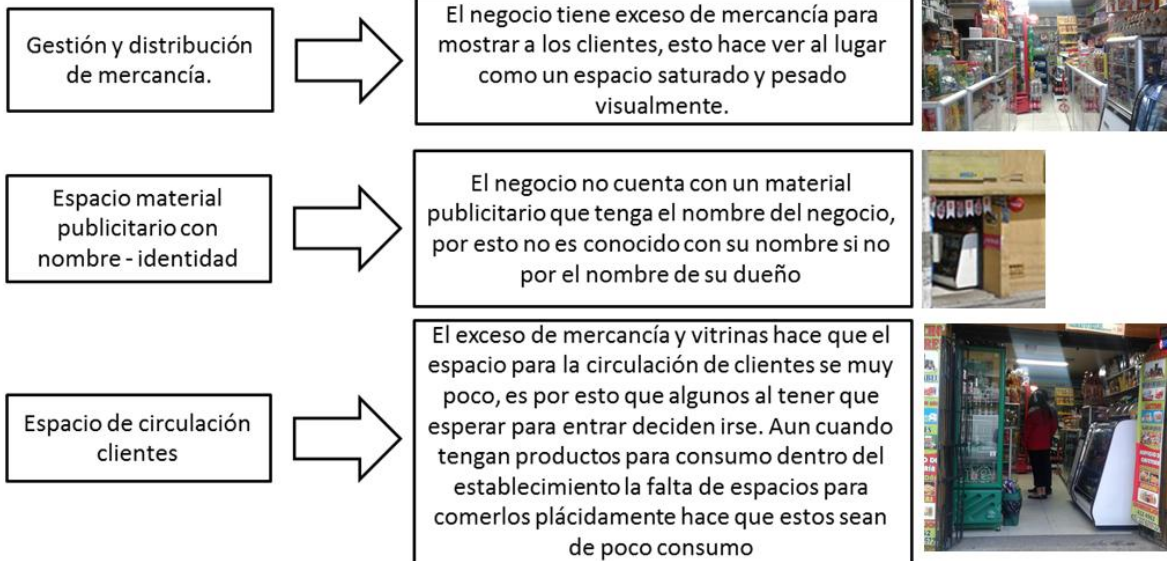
Gestión y distribución de mercancía.

El negocio tiene exceso de mercancía para mostrar a los clientes, esto hace ver al lugar como un espacio saturado y pesado visualmente.

Espacio material publicitario con nombre - identidad

El negocio no cuenta con un material publicitario que tenga el nombre del negocio, por esto no es conocido con su nombre si no por el nombre de su dueño

Espacio de circulación clientes

El exceso de mercancía y vitrinas hace que el espacio para la circulación de clientes se muy poco, es por esto que algunos al tener que esperar para entrar deciden irse. Aun cuando tengan productos para consumo dentro del establecimiento la falta de espacios para comerlos plácidamente hace que estos sean de poco consumo